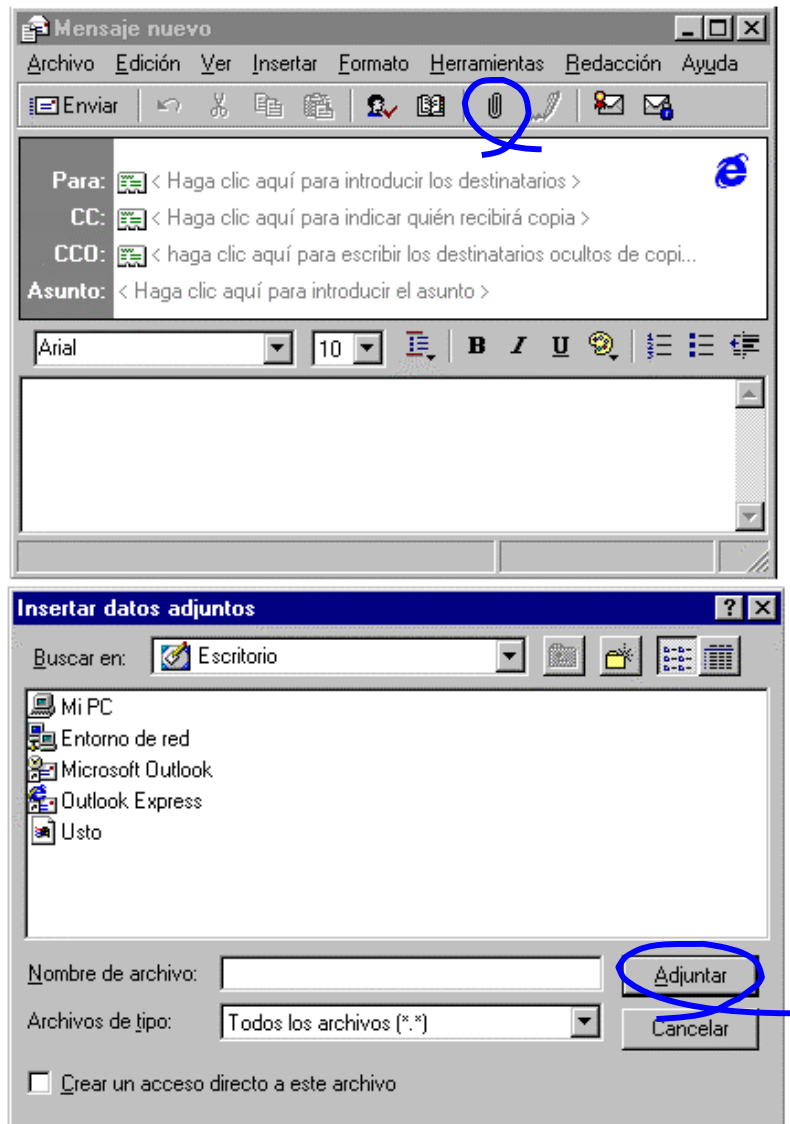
Mensaje nuevo

Archivo Edición Ver Insertar Formato Herramientas Redacción Ayuda

Enviar

Para: < Haga clic aquí para introducir los destinatarios >
CC: < Haga clic aquí para indicar quién recibirá copia >
CCO: < haga clic aquí para escribir los destinatarios ocultos de copi...
Asunto: < Haga clic aquí para introducir el asunto >

Arial 10 B I U

Insertar datos adjuntos

Buscar en: Escritorio

Mi PC
Entorno de red
Microsoft Outlook
Outlook Express
Usto

Nombre de archivo:
Adjuntar
Archivos de tipo: Todos los archivos (*.*)
Cancelar

Crear un acceso directo a este archivo